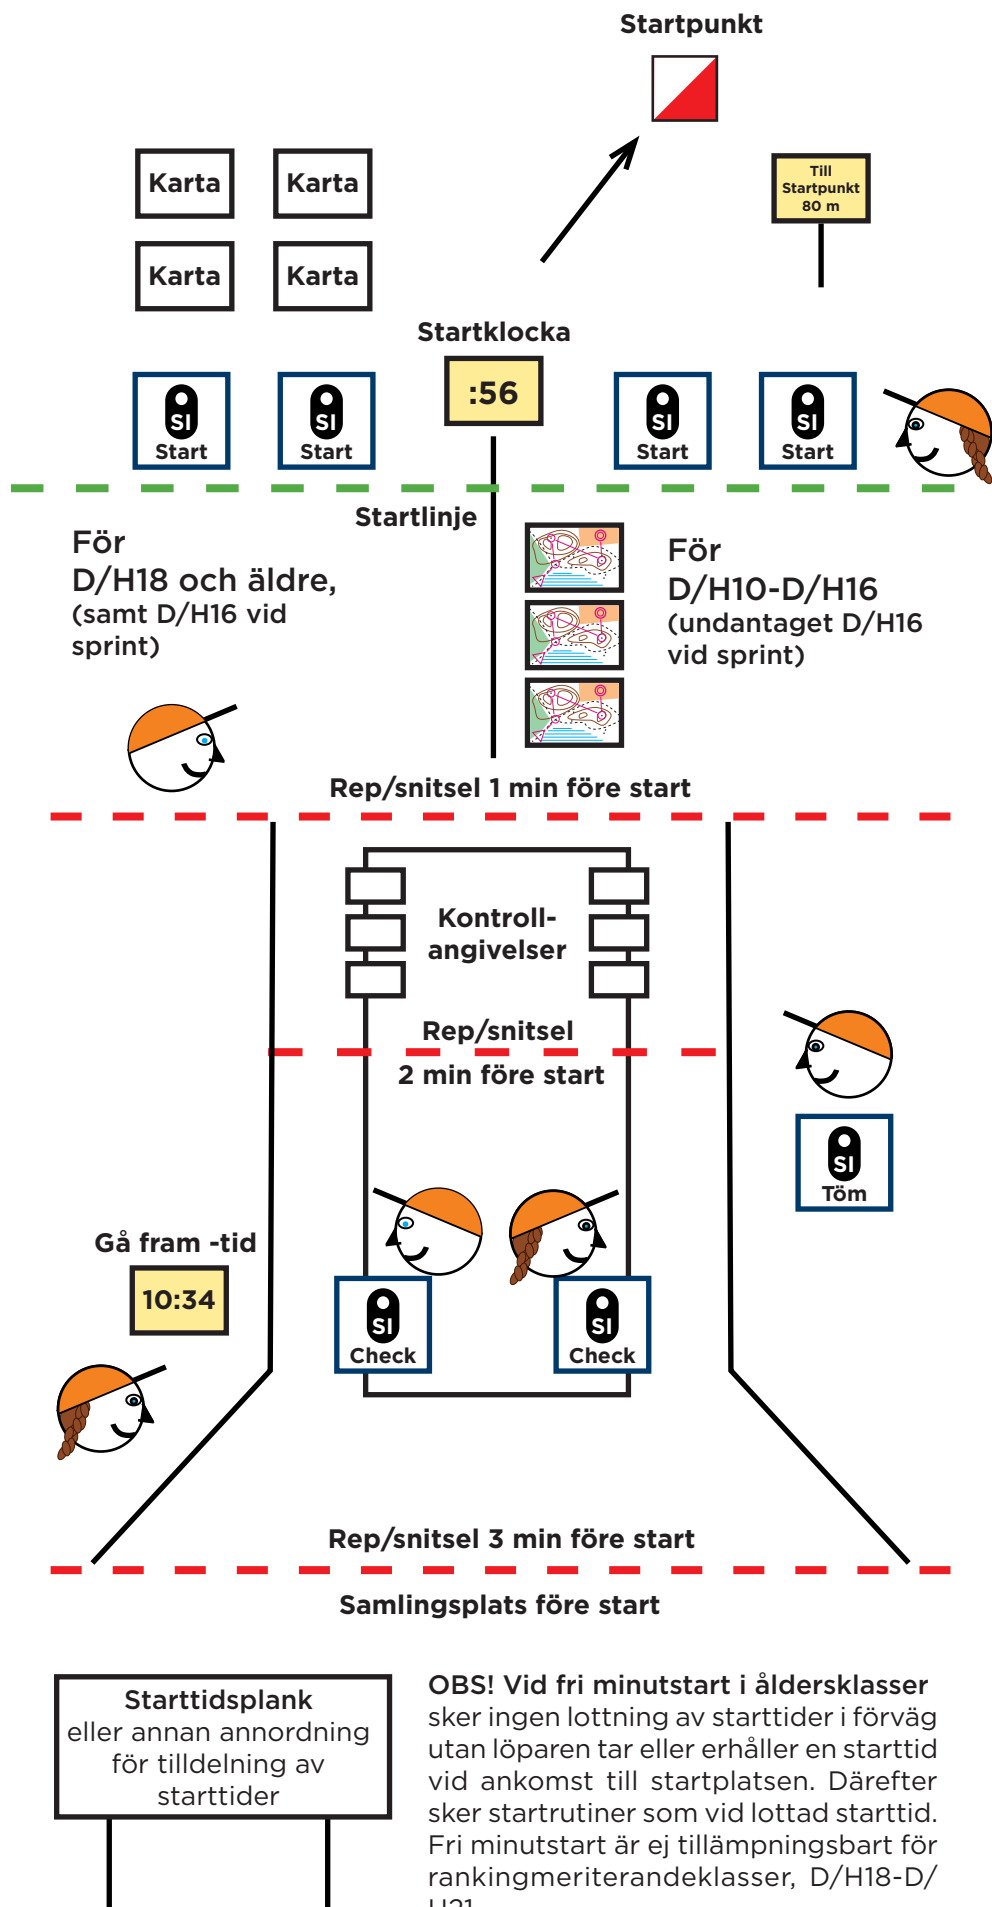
Startpunkt

Karta
Karta
Karta
Karta

Till
Startpunkt
80 m

Startklocka

:56

SI
Start

SI
Start

SI
Start

SI
Start

Startlinje

För
D/H18 och äldre,
(samt D/H16 vid sprint)

För
D/H10-D/H16
(undantaget D/H16 vid sprint)

Rep/snitsel 1 min före start

Kontroll-
angivelser

Rep/snitsel
2 min före start

SI
Töm

Gå fram -tid

10:34

SI
Check

SI
Check

Rep/snitsel 3 min före start

Samlingsplats före start

Starttidsplank
eller annan annordning
för tilldelning av
starttider

OBS! Vid fri minutstart i åldersklasser sker ingen lottning av starttider i förväg utan löparen tar eller erhåller en starttid vid ankomst till startplatsen. Därefter sker startrutiner som vid lottad starttid. Fri minutstart är ej tillämpningsbart för rankingmeriterandeklasser, D/H18-D/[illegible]